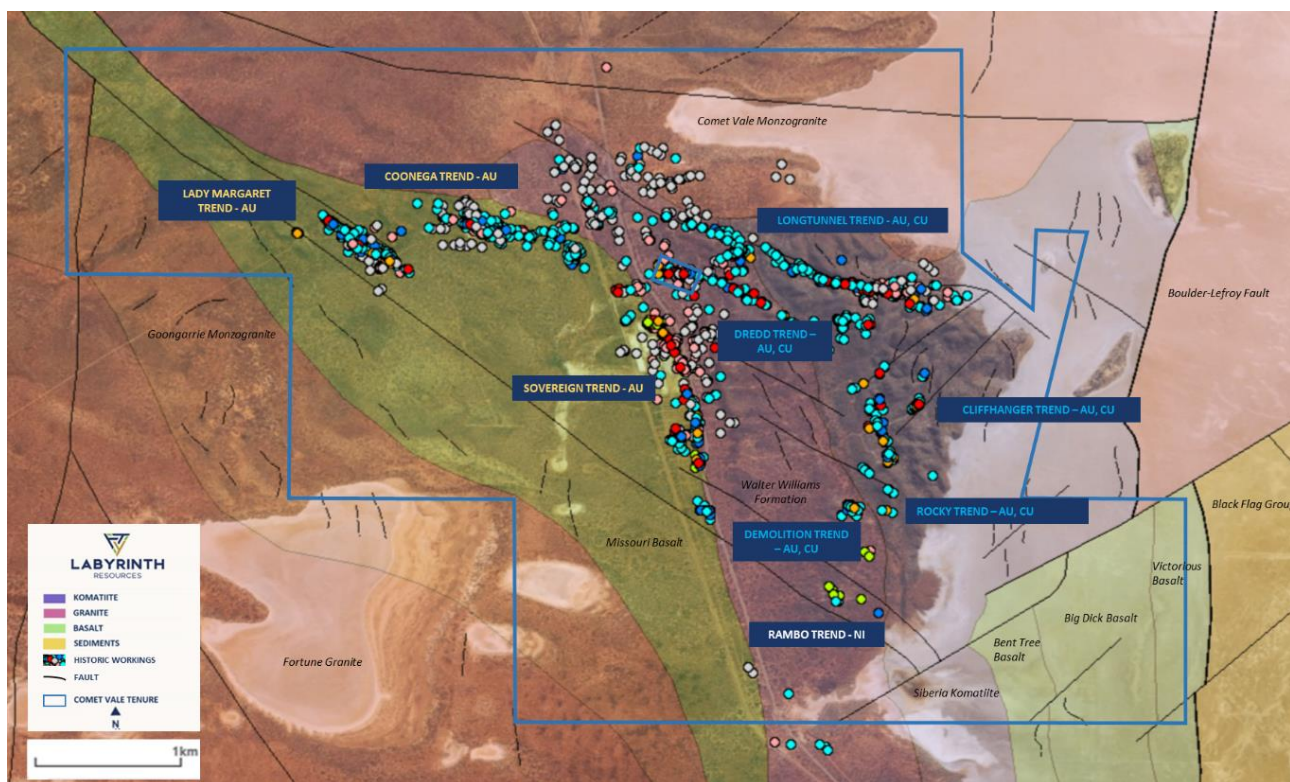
Comet Vale Monzogranite

COONEGA TREND - AU

LADY MARGARET TREND - AU

LONGTUNNEL TREND - AU, CU

Boulder-Lefroy Fault

Goongarrie Monzogranite

DREDD TREND – AU, CU

SOVEREIGN TREND - AU

CLIFFHANGER TREND – AU, CU

Walter Williams Formation

ROCKY TREND – AU, CU

Black Flag Grou

DEMOLITION TREND – AU, CU

Missouri Basalt

Victorious Basalt

Big Dick Basalt

RAMBO TREND - NI

Bent Tree Basalt

Fortune Granite

Siberia Komatiite

LABYRINTH RESOURCES

KOMATIITE
GRANITE
BASALT
SEDIMENTS
HISTORIC WORKINGS
FAULT
COMET VALE TENURE

N

1km